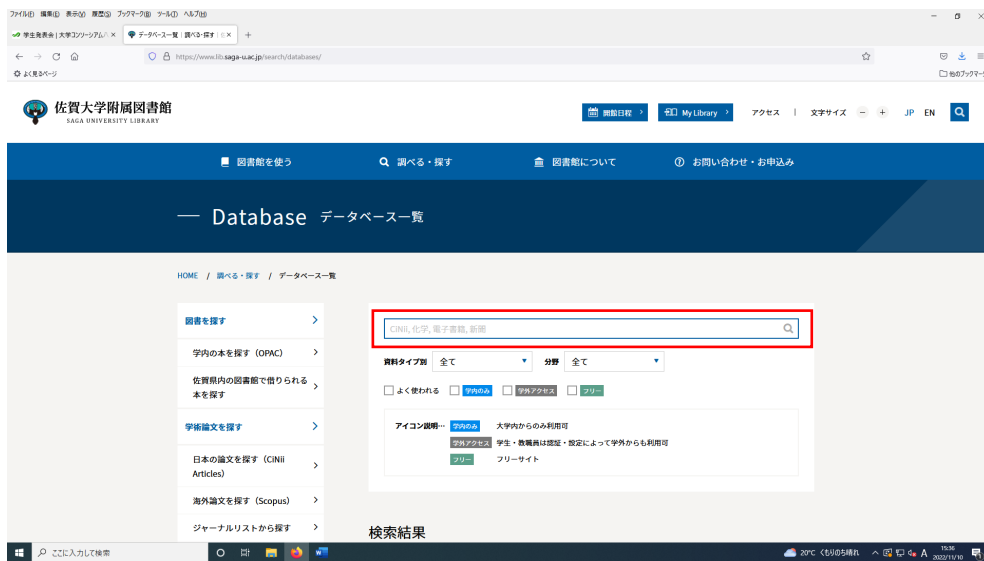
ファイル(F) 編集(E) 表示(V) 履歴(S) ブックマーク(B) ツール(T) ヘルプ(H)

学生発表会 | 大学コンソーシアム × データベース一覧 | 調べる・探す | × +

https://www.lib.saga-u.ac.jp/search/databases/

よく見るページ

他のブックマーク

佐賀大学附属図書館
SAGA UNIVERSITY LIBRARY

開館日程 My Library アクセス | 文字サイズ − + JP EN

図書館を使う 調べる・探す 図書館について お問い合わせ・お申込み

— Database データベース一覧

HOME / 調べる・探す / データベース一覧

図書を探す

学内の本を探す（OPAC）

佐賀県内の図書館で借りられる本を探す

学術論文を探す

日本の論文を探す（CiNii Articles）

海外論文を探す（Scopus）

ジャーナルリストから探す

CiNii, 化学, 電子書籍, 新聞

資料タイプ別 全て 分野 全て

よく使われる 学内のみ 学外アクセス フリー

アイコン説明… 学内のみ 大学内からのみ利用可
学外アクセス 学生・教職員は認証・設定によって学外からも利用可
フリー フリーサイト

検索結果

ここに入力して検索

20°C くもりのち晴れ A 15:35 2022/11/10